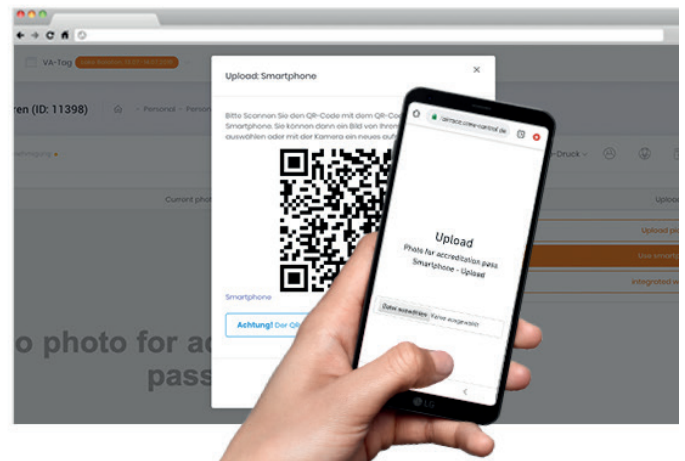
VA-Tag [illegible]

ren (ID: 11398)

Personal · Person

Current phot

Upload: Smartphone

×

Bitte Scannen Sie den QR-Code mit dem QR-Cod Smartphone. Sie können dann ein Bild von Ihren auswählen oder mit der Kamera ein neues auf

Smartphone

Achtung! Der QR

Druck

Uploa

Upload pi

Use smartp

Integrated w

o photo for ac
pass

Upload

Photo for accreditation pass
Smartphone - Upload

Datei auswählen Keine ausgewählt

LG